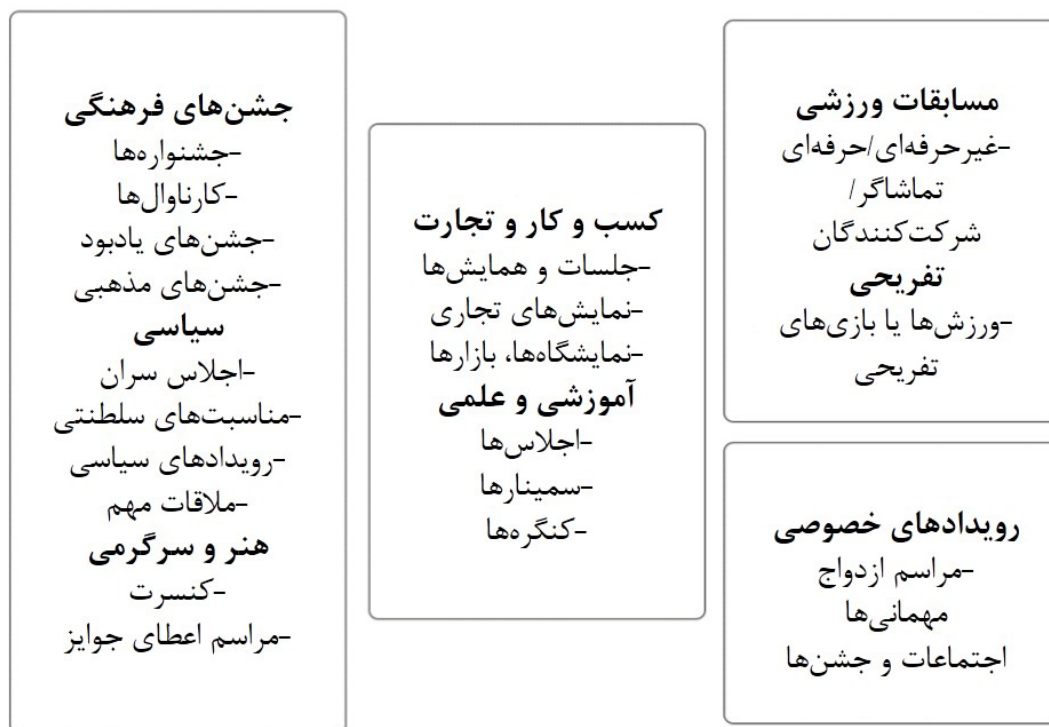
مسابقات ورزشی
-غیرحرفه‌ای/حرفه‌ای
تماشاگر/
شرکت‌کنندگان
تفریحی
-ورزش‌ها یا بازی‌های
تفریحی

رویدادهای خصوصی
-مراسم ازدواج
مهمانی‌ها
اجتماعات و جشن‌ها

کسب و کار و تجارت
-جلسات و همایش‌ها
-نمایش‌های تجاری
-نمایشگاه‌ها، بازارها
آموزشی و علمی
-اجلاس‌ها
-سمینارها
-کنگره‌ها

جشن‌های فرهنگی
-جشنواره‌ها
-کارناوال‌ها
-جشن‌های یادبود
-جشن‌های مذهبی
سیاسی
-اجلاس سران
-مناسبت‌های سلطنتی
-رویدادهای سیاسی
-ملاقات مهم
هنر و سرگرمی
-کنسرت
-مراسم اعطای جوایز